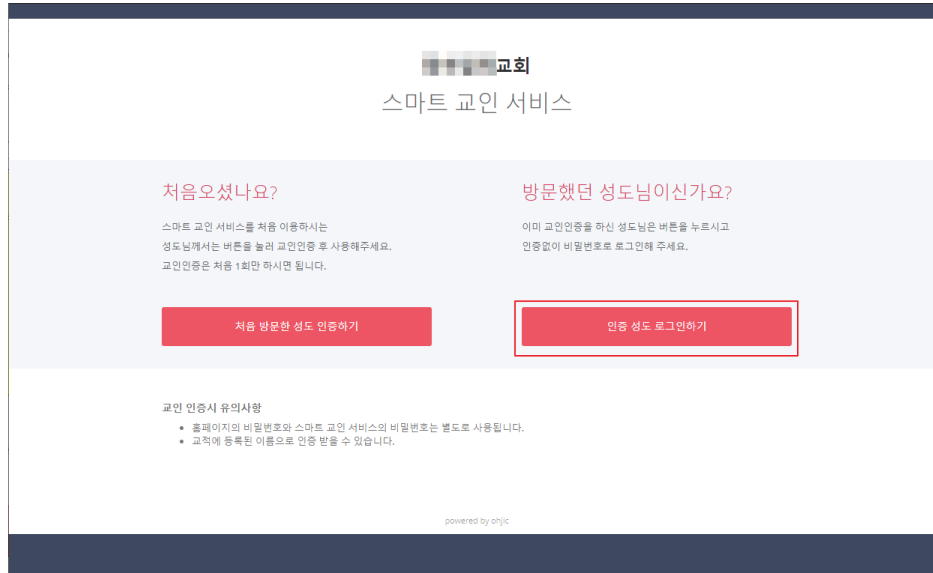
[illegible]교회
스마트 교인 서비스

처음오셨나요?

스마트 교인 서비스를 처음 이용하시는 성도님께서는 버튼을 눌러 교인인증 후 사용해주세요. 교인인증은 처음 1회만 하시면 됩니다.

처음 방문한 성도 인증하기

방문했던 성도님이신가요?

이미 교인인증을 하신 성도님은 버튼을 누르시고 인증없이 비밀번호로 로그인해 주세요.

인증 성도 로그인하기

교인 인증시 유의사항

- 홈페이지의 비밀번호와 스마트 교인 서비스의 비밀번호는 별도로 사용됩니다.
- 교적에 등록된 이름으로 인증 받을 수 있습니다.

powered by ohjic